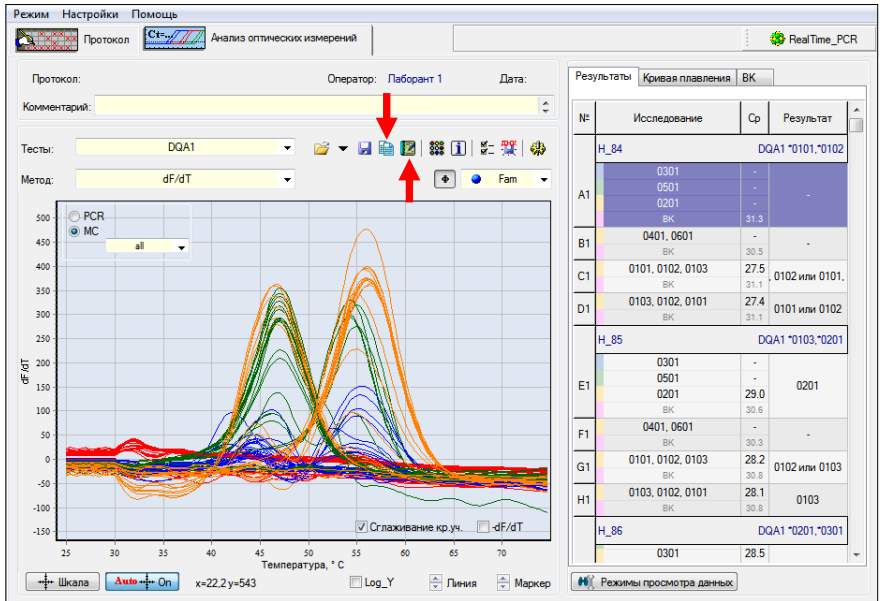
Режим Настройки Помощь

Протокол
Ct=... Анализ оптических измерений
RealTime_PCR

Протокол: Оператор: Лаборант 1 Дата:
Комментарий:

Тесты: DQA1
Метод: dF/dT
Ф Fam

PCR
MC
all

500
450
400
350
300
250
200
150
100
50
0
-50
-100
-150

dF/dT

25 30 35 40 45 50 55 60 65 70 75
Температура, ° С

Сглаживание кр.уч.
-dF/dT

Шкала
Auto On
x=22,2 y=543
Log_Y
Линия
Маркер

Результаты | Кривая плавления | ВК

| № | Исследование | Ср | Результат |
|---|---|---|---|
| | H_84 | | DQA1 *0101,*0102 |
| A1 | 0301<br>0501<br>0201<br>ВК | -<br>-<br>-<br>31.3 | - |
| B1 | 0401, 0601<br>ВК | -<br>30.5 | - |
| C1 | 0101, 0102, 0103<br>ВК | 27.5<br>31.1 | 0102 или 0101, |
| D1 | 0103, 0102, 0101<br>ВК | 27.4<br>31.1 | 0101 или 0102 |
| | H_85 | | DQA1 *0103,*0201 |
| E1 | 0301<br>0501<br>0201<br>ВК | -<br>-<br>29.0<br>30.6 | 0201 |
| F1 | 0401, 0601<br>ВК | -<br>30.3 | - |
| G1 | 0101, 0102, 0103<br>ВК | 28.2<br>30.8 | 0102 или 0103 |
| H1 | 0103, 0102, 0101<br>ВК | 28.1<br>30.8 | 0103 |
| | H_86 | | DQA1 *0201,*0301 |
| | 0301 | 28.5 | |

Режимы просмотра данных